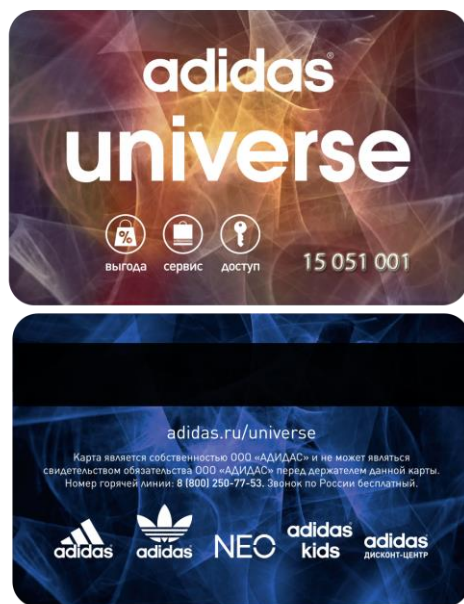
adidas®
universe

выгода сервис доступ

15 051 001

adidas.ru/universe

Карта является собственностью ООО «АДИДАС» и не может являться свидетельством обязательства ООО «АДИДАС» перед держателем данной карты. Номер горячей линии: 8 (800) 250-77-53. Звонок по России бесплатный.

adidas adidas NEO adidas kids adidas ДИСКОНТ-ЦЕНТР